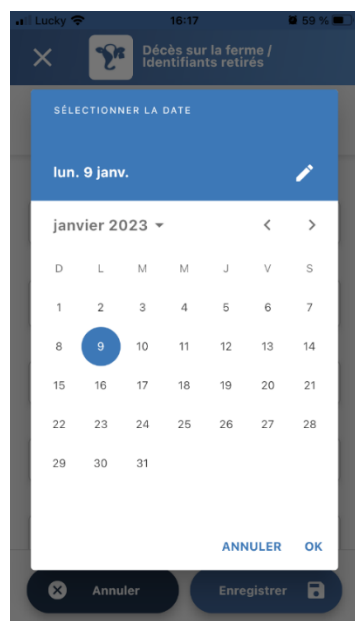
Lucky 16:17 59 %

Décès sur la ferme / Identifiants retirés

SÉLECTIONNER LA DATE

lun. 9 janv.

janvier 2023

| D | L | M | M | J | V | S |
|---|---|---|---|---|---|---|
| 1 | 2 | 3 | 4 | 5 | 6 | 7 |
| 8 | 9 | 10 | 11 | 12 | 13 | 14 |
| 15 | 16 | 17 | 18 | 19 | 20 | 21 |
| 22 | 23 | 24 | 25 | 26 | 27 | 28 |
| 29 | 30 | 31 | | | | |

ANNULER OK

Annuler Enregistrer